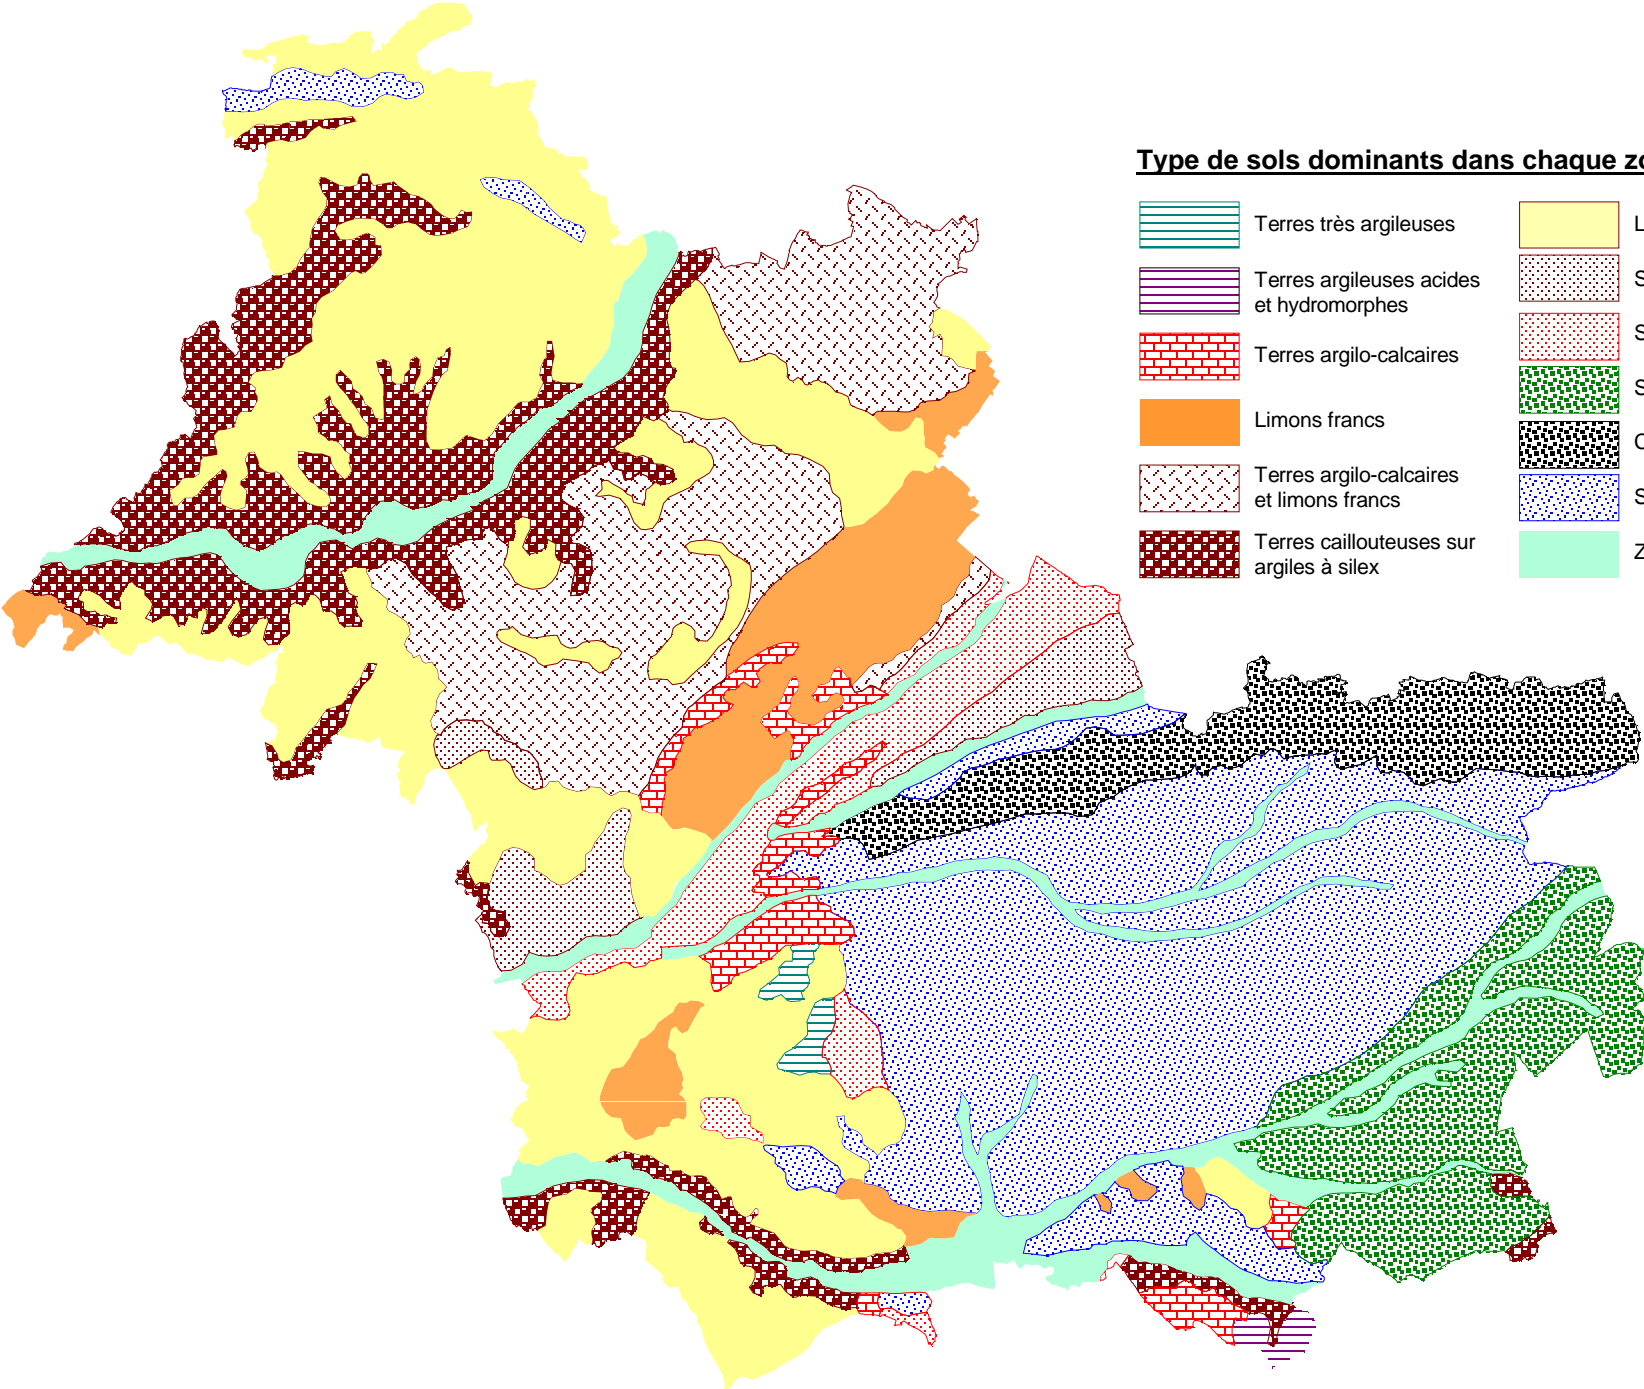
Type de sols dominants dans chaque zo

Terres très argileuses

Terres argileuses acides et hydromorphes

Terres argilo-calcaires

Limons francs

Terres argilo-calcaires et limons francs

Terres caillouteuses sur argiles à silex

L

S

S

S

C

S

Z